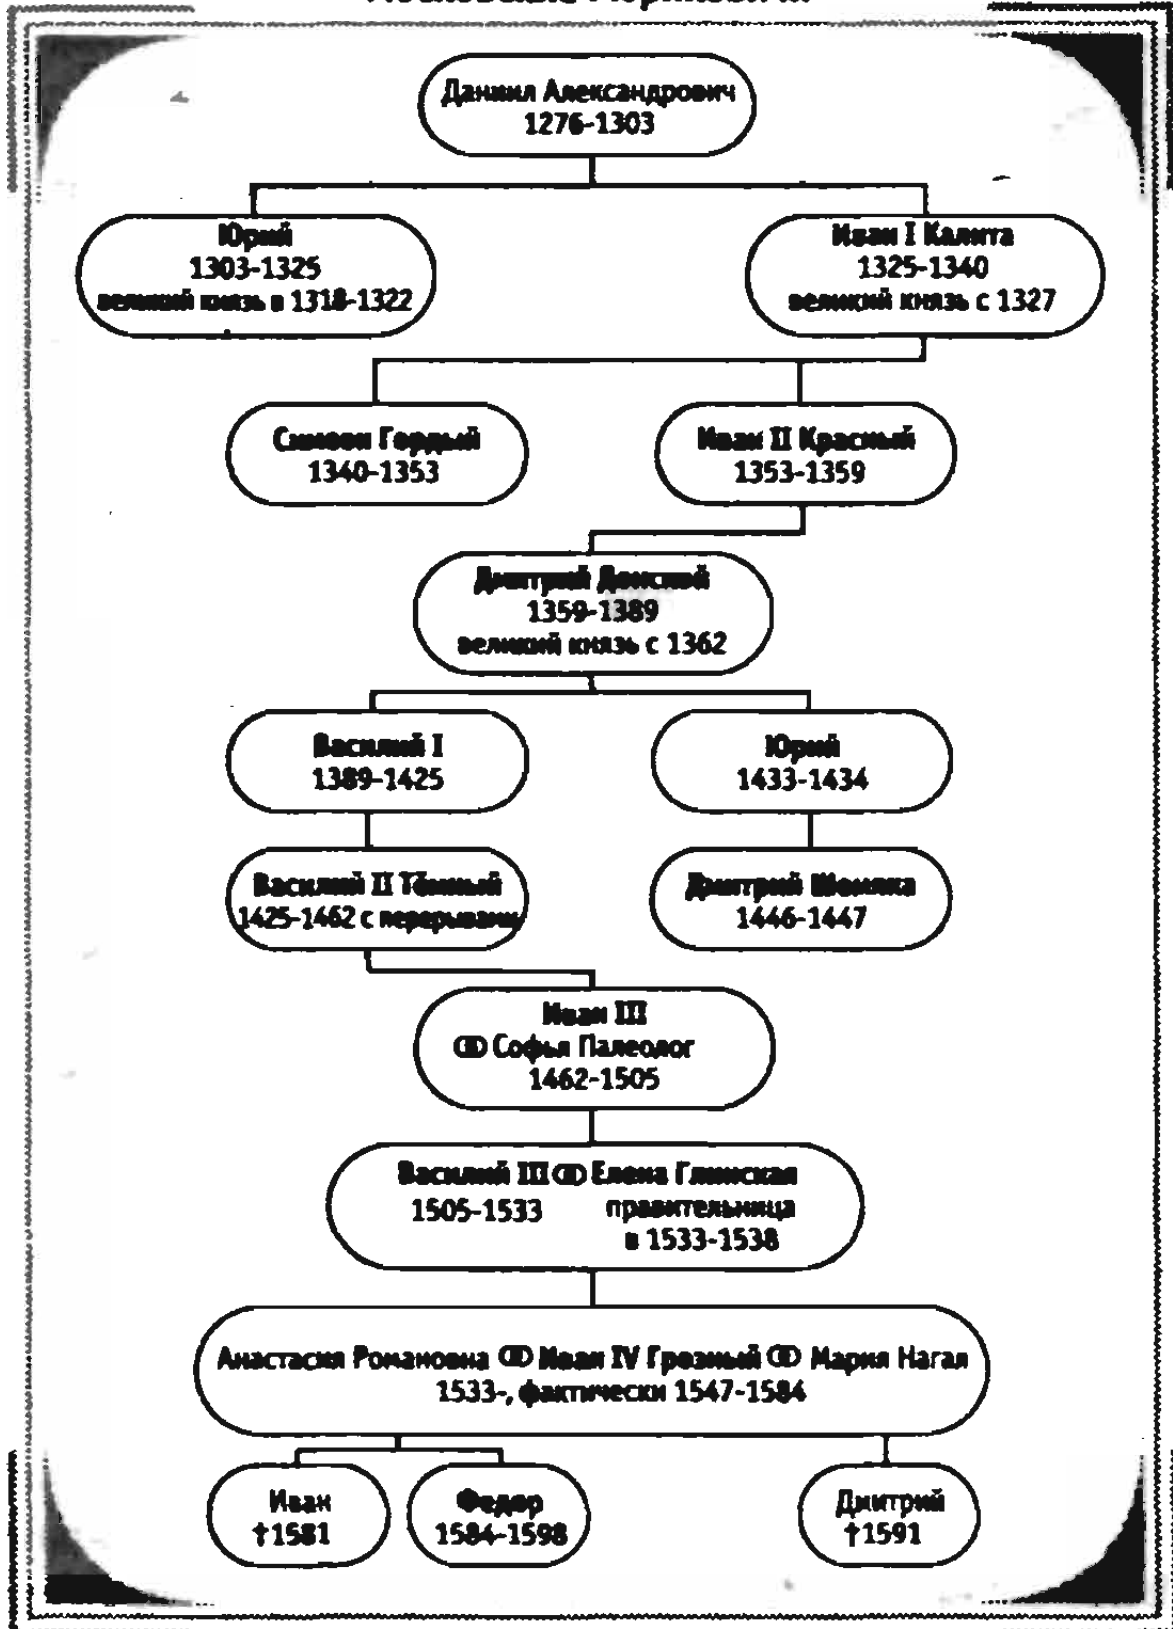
Даниил Александрович
1276-1303

Юрий
1303-1325
великий князь в 1318-1322

Иван I Калита
1325-1340
великий князь с 1327

Симеон Гордый
1340-1353

Иван II Красный
1353-1359

Дмитрий Донской
1359-1389
великий князь с 1362

Василий I
1389-1425

Юрий
1433-1434

Василий II Тёмный
1425-1462 с перерывами

Дмитрий Шемяка
1446-1447

Иван III
ⓜ Софья Палеолог
1462-1505

Василий III ⓜ Елена Глинская
1505-1533 правительница
в 1533-1538

Анастасия Романовна ⓜ Иван IV Грозный ⓜ Мария Нагая
1533-, фактически 1547-1584

Иван
†1581

Федор
1584-1598

Дмитрий
†1591